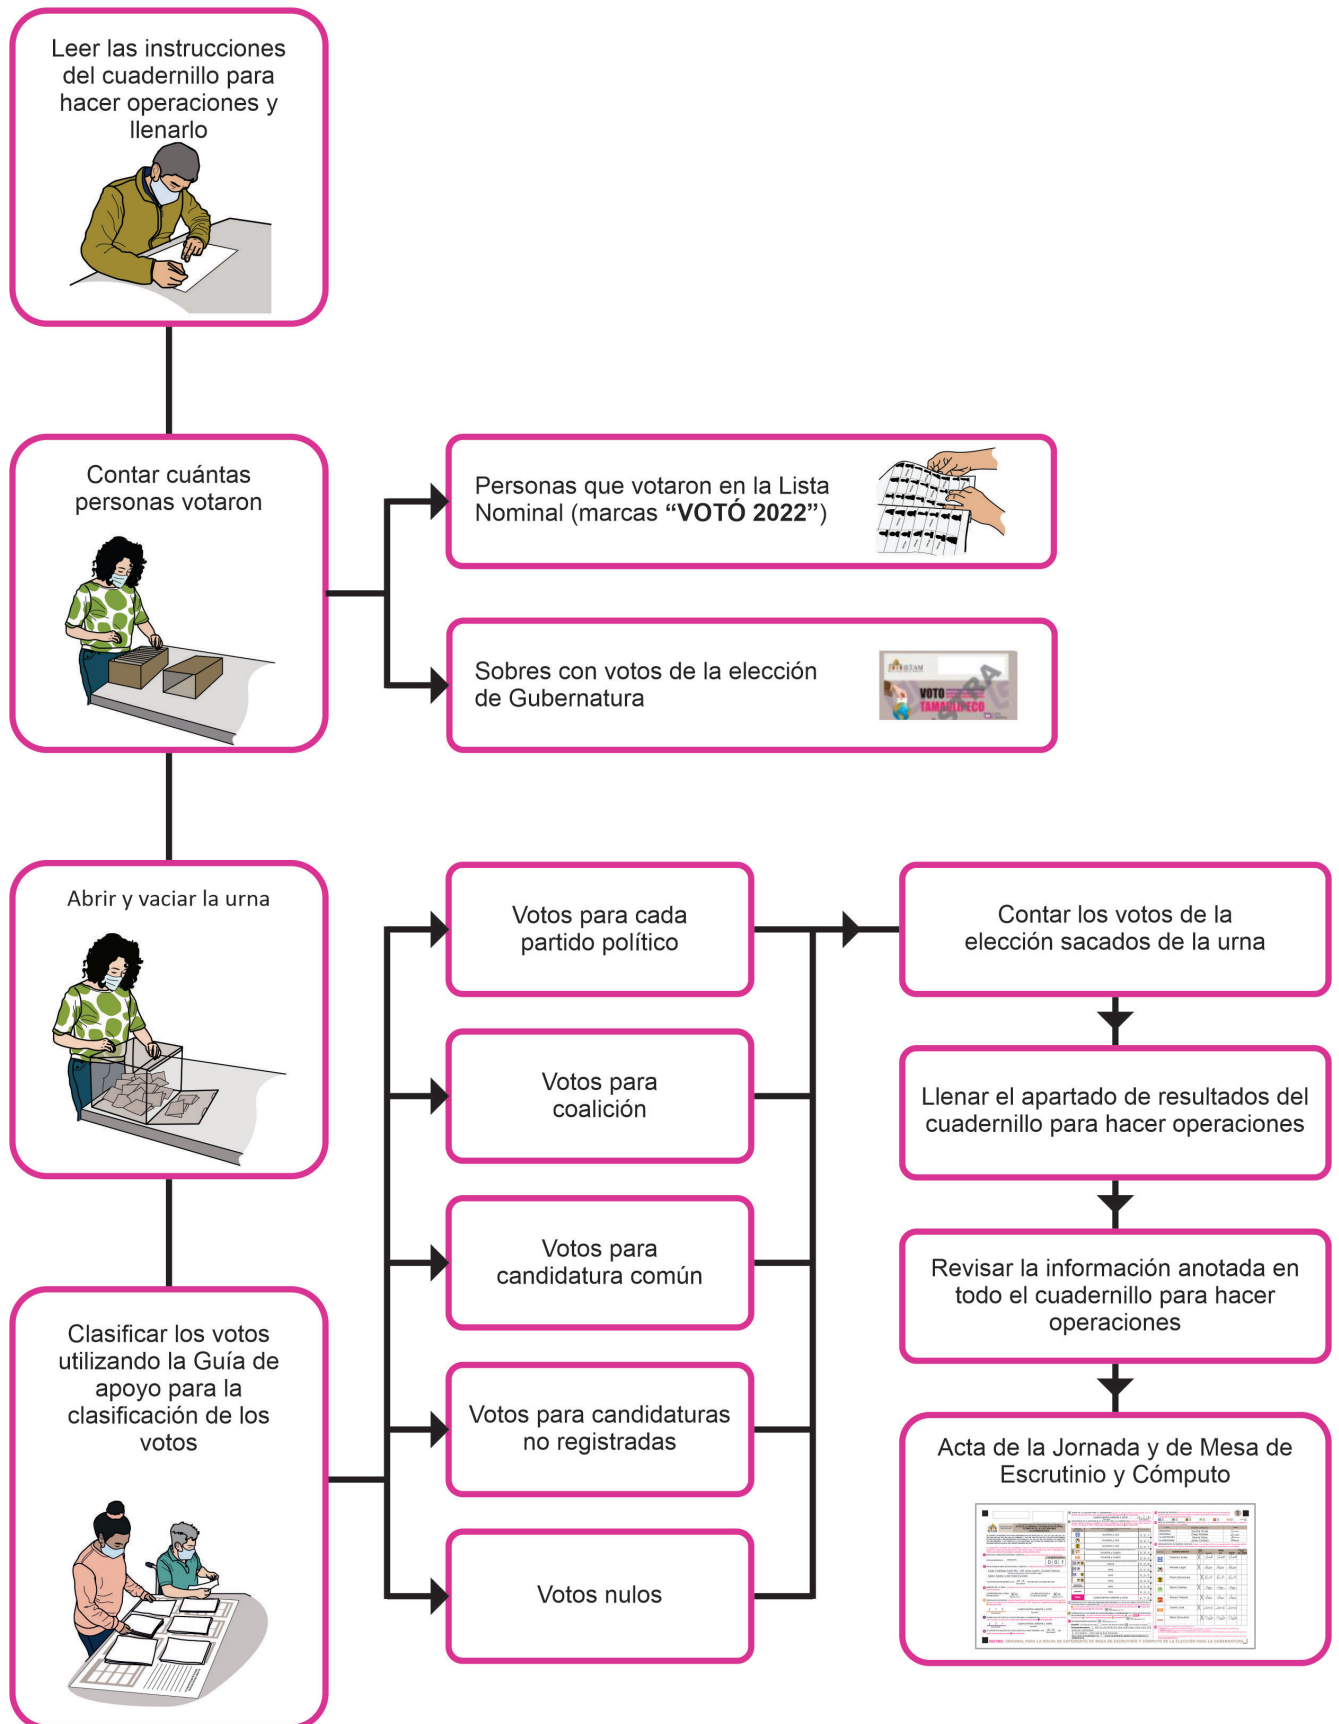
Leer las instrucciones del cuadernillo para hacer operaciones y llenarlo

Contar cuántas personas votaron

Personas que votaron en la Lista Nominal (marcas **“VOTÓ 2022”**)

Sobres con votos de la elección de Gubernatura

VOTO TAMAULIPECO

Abrir y vaciar la urna

Votos para cada partido político

Votos para coalición

Votos para candidatura común

Votos para candidaturas no registradas

Votos nulos

Contar los votos de la elección sacados de la urna

Llenar el apartado de resultados del cuadernillo para hacer operaciones

Revisar la información anotada en todo el cuadernillo para hacer operaciones

Acta de la Jornada y de Mesa de Escrutinio y Cómputo

Clasificar los votos utilizando la Guía de apoyo para la clasificación de los votos